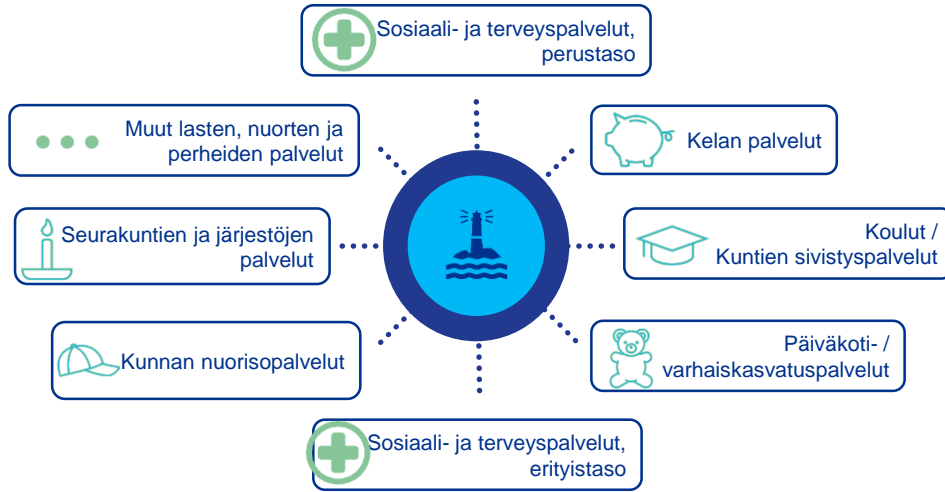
Sosiaali- ja terveyspalvelut, perustaso

Muut lasten, nuorten ja perheiden palvelut

Kelan palvelut

Seurakuntien ja järjestöjen palvelut

Koulut / Kuntien sivistyspalvelut

Kunnan nuorisopalvelut

Päiväkoti- / varhaiskasvatuspalvelut

Sosiaali- ja terveyspalvelut, erityistaso